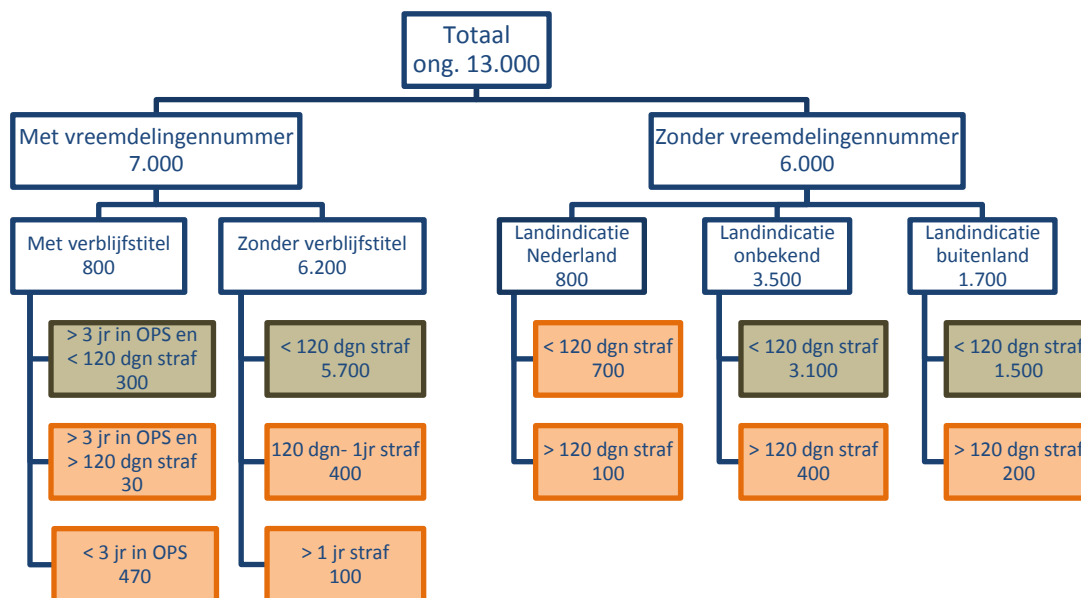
Totaal
ong. 13.000

Met vreemdelingennummer
7.000

Zonder vreemdelingennummer
6.000

Met verblijfstitel
800

Zonder verblijfstitel
6.200

Landindicatie Nederland
800

Landindicatie onbekend
3.500

Landindicatie buitenland
1.700

> 3 jr in OPS en < 120 dgn straf
300

> 3 jr in OPS en > 120 dgn straf
30

< 3 jr in OPS
470

< 120 dgn straf
5.700

120 dgn- 1jr straf
400

> 1 jr straf
100

< 120 dgn straf
700

> 120 dgn straf
100

< 120 dgn straf
3.100

> 120 dgn straf
400

< 120 dgn straf
1.500

> 120 dgn straf
200